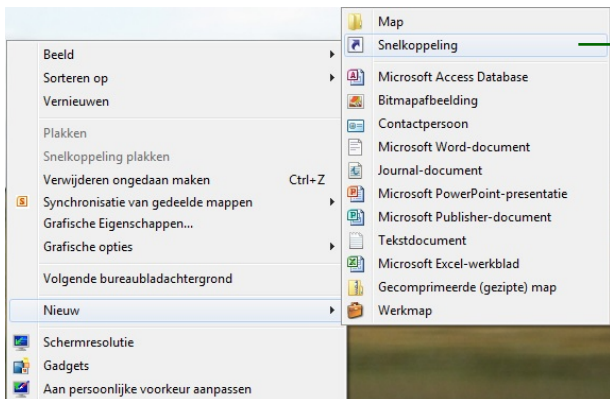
Beeld
Sorteren op
Vernieuwen
Plakken
Snelkoppeling plakken
Verwijderen ongedaan maken Ctrl+Z
Synchronisatie van gedeelde mappen
Grafische Eigenschappen...
Grafische opties
Volgende bureaubladachtergrond
Nieuw
Schermresolutie
Gadgets
Aan persoonlijke voorkeur aanpassen

Map
Snelkoppeling
Microsoft Access Database
Bitmapafbeelding
Contactpersoon
Microsoft Word-document
Journal-document
Microsoft PowerPoint-presentatie
Microsoft Publisher-document
Tekstdocument
Microsoft Excel-werkblad
Gecomprimeerde (gezipte) map
Werkmap